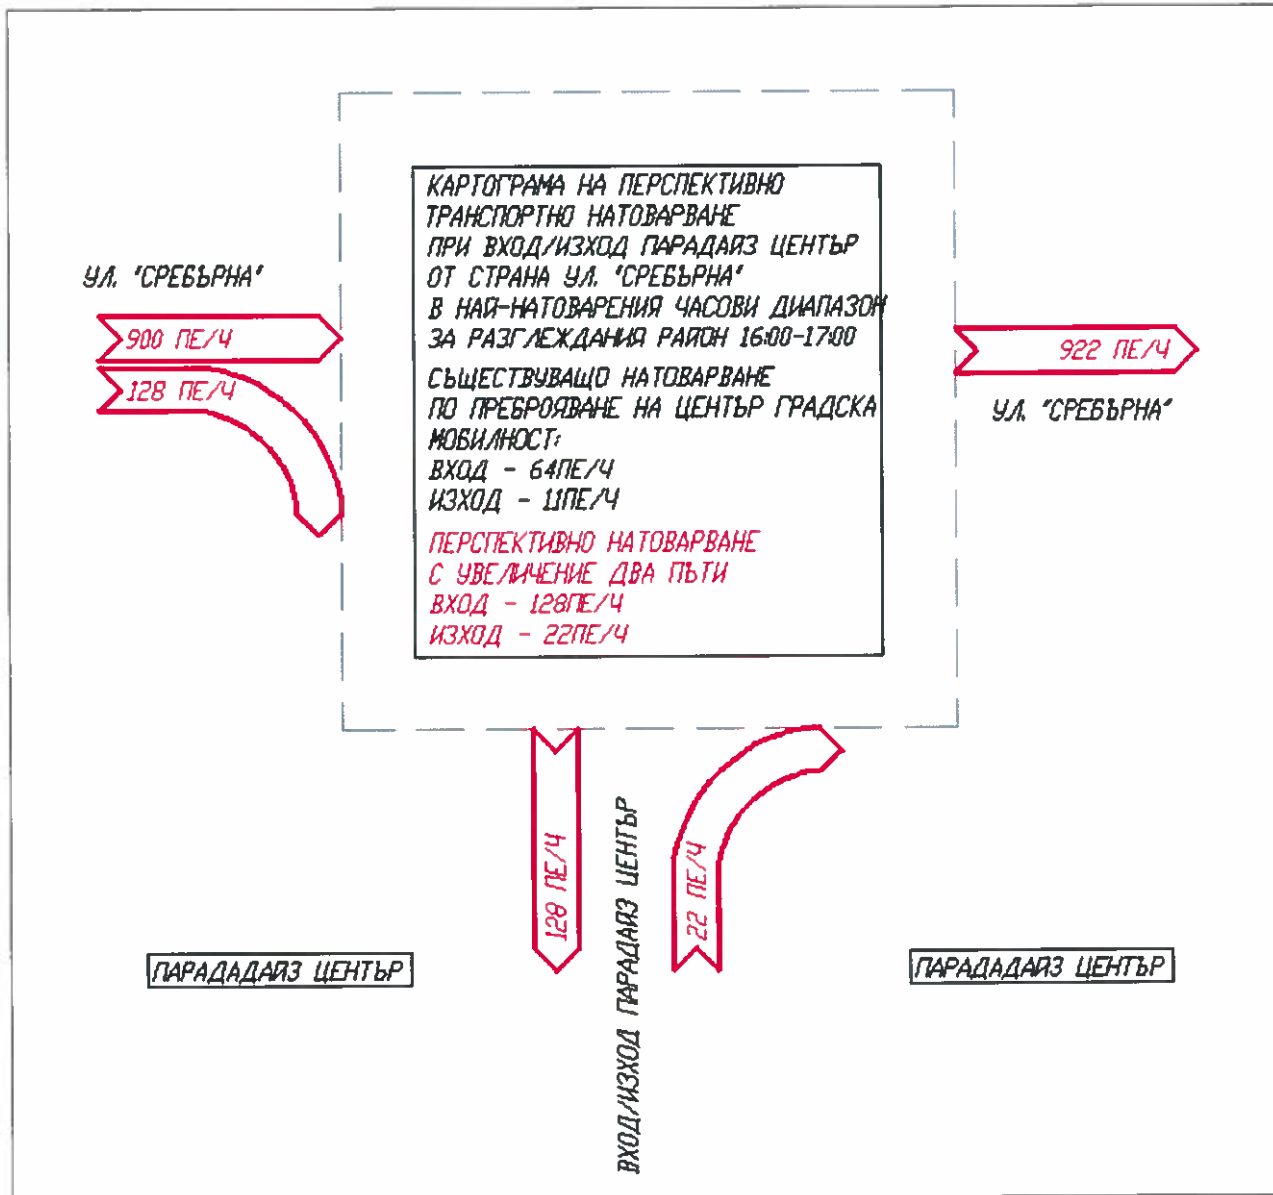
КАРТОГРАМА НА ПЕРСПЕКТИВНО ТРАНСПОРТНО НАТОВАРВАНЕ ПРИ ВХОД/ИЗХОД ПАРАДАЙЗ ЦЕНТЪР ОТ СТРАНА УЛ. "СРЕБЪРНА" В НАЙ-НАТОВАРЕНИЯ ЧАСОВИ ДИАПАЗОН ЗА РАЗГЛЕЖДАНИЯ РАЙОН 16:00-17:00

СЪЩЕСТВУВАЩО НАТОВАРВАНЕ ПО ПРЕБРОЯВАНЕ НА ЦЕНТЪР ГРАДСКА МОБИЛНОСТ:
ВХОД - 64ПЕ/Ч
ИЗХОД - 11ПЕ/Ч

ПЕРСПЕКТИВНО НАТОВАРВАНЕ С УВЕЛИЧЕНИЕ ДВА ПЪТИ
ВХОД - 128ПЕ/Ч
ИЗХОД - 22ПЕ/Ч

УЛ. "СРЕБЪРНА"

900 ПЕ/Ч

128 ПЕ/Ч

922 ПЕ/Ч

УЛ. "СРЕБЪРНА"

128 ПЕ/Ч

ВХОД/ИЗХОД ПАРАДАЙЗ ЦЕНТЪР

22 ПЕ/Ч

ПАРАДАДАЙЗ ЦЕНТЪР

ПАРАДАДАЙЗ ЦЕНТЪР